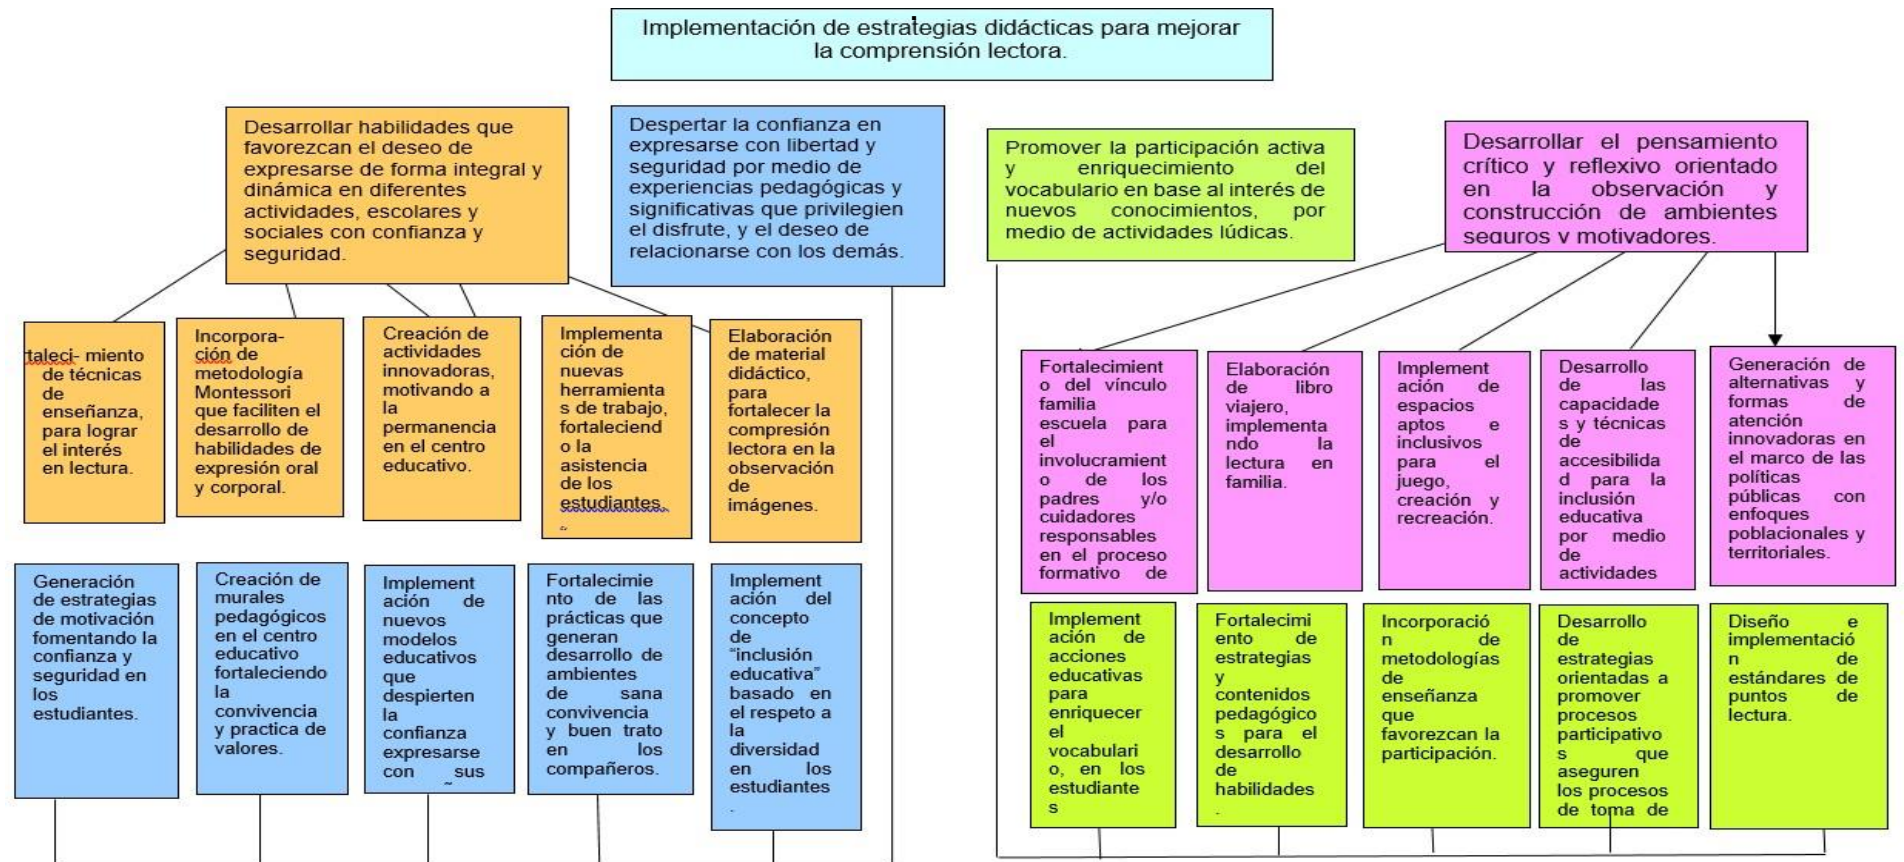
Implementación de estrategias didácticas para mejorar la comprensión lectora.

Desarrollar habilidades que favorezcan el deseo de expresarse de forma integral y dinámica en diferentes actividades, escolares y sociales con confianza y seguridad.

Despertar la confianza en expresarse con libertad y seguridad por medio de experiencias pedagógicas y significativas que privilegien el disfrute, y el deseo de relacionarse con los demás.

Promover la participación activa y enriquecimiento del vocabulario en base al interés de nuevos conocimientos, por medio de actividades lúdicas.

Desarrollar el pensamiento crítico y reflexivo orientado en la observación y construcción de ambientes seguros y motivadores.

taleci- miento de técnicas de enseñanza, para lograr el interés en lectura.

Incorporación de metodología Montessori que faciliten el desarrollo de habilidades de expresión oral y corporal.

Creación de actividades innovadoras, motivando a la permanencia en el centro educativo.

Implementación de nuevas herramientas de trabajo, fortaleciendo la asistencia de los estudiantes.

Elaboración de material didáctico, para fortalecer la compresión lectora en la observación de imágenes.

Fortalecimiento del vínculo familia escuela para el involucramiento de los padres y/o cuidadores responsables en el proceso formativo de

Elaboración de libro viajero, implementando la lectura en familia.

Implementación de espacios aptos e inclusivos para el juego, creación y recreación.

Desarrollo de las capacidades y técnicas de accesibilidad para la inclusión educativa por medio de actividades

Generación de alternativas y formas de atención innovadoras en el marco de las políticas públicas con enfoques poblacionales y territoriales.

Generación de estrategias de motivación fomentando la confianza y seguridad en los estudiantes.

Creación de murales pedagógicos en el centro educativo fortaleciendo la convivencia y practica de valores.

Implementación de nuevos modelos educativos que despierten la confianza expresarse con sus

Fortalecimiento de las prácticas que generan desarrollo de ambientes de sana convivencia y buen trato en los compañeros.

Implementación del concepto de "inclusión educativa" basado en el respeto a la diversidad en los estudiantes.

Implementación de acciones educativas para enriquecer el vocabulario, en los estudiantes

Fortalecimiento de estrategias y contenidos pedagógicos para el desarrollo de habilidades

Incorporación de metodologías de enseñanza que favorezcan la participación.

Desarrollo de estrategias orientadas a promover procesos participativos que aseguren los procesos de toma de

Diseño e implementación de estándares de puntos de lectura.